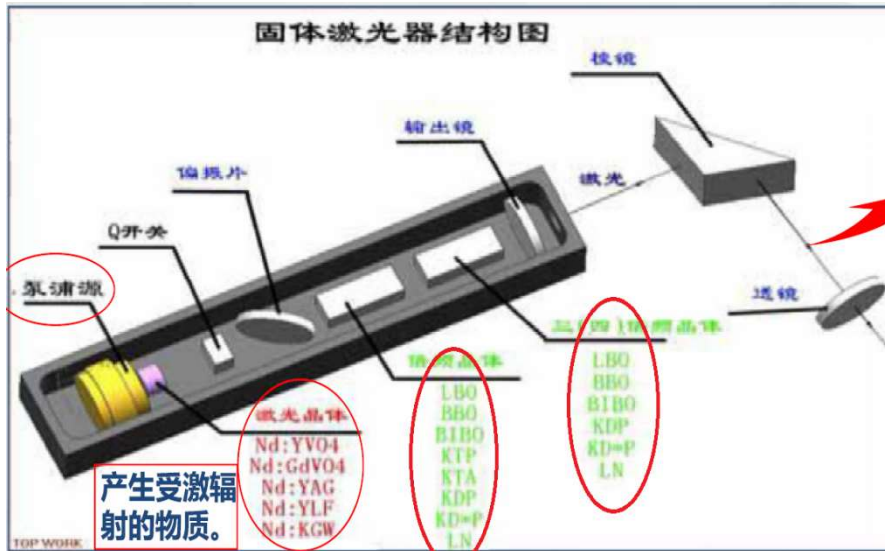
固体激光器结构图

棱镜

输出镜

激光

偏振片

Q开关

泵浦源

透镜

三(四)倍频晶体
LBO
BBO
BIBO
KDP
KD*P
LN

倍频晶体
LBO
BBO
BIBO
KTP
KTA
KDP
KD*P
LN

激光晶体
Nd:YVO4
Nd:GdVO4
Nd:YAG
Nd:YLF
Nd:KGW

产生受激辐射的物质。

TOP WORK